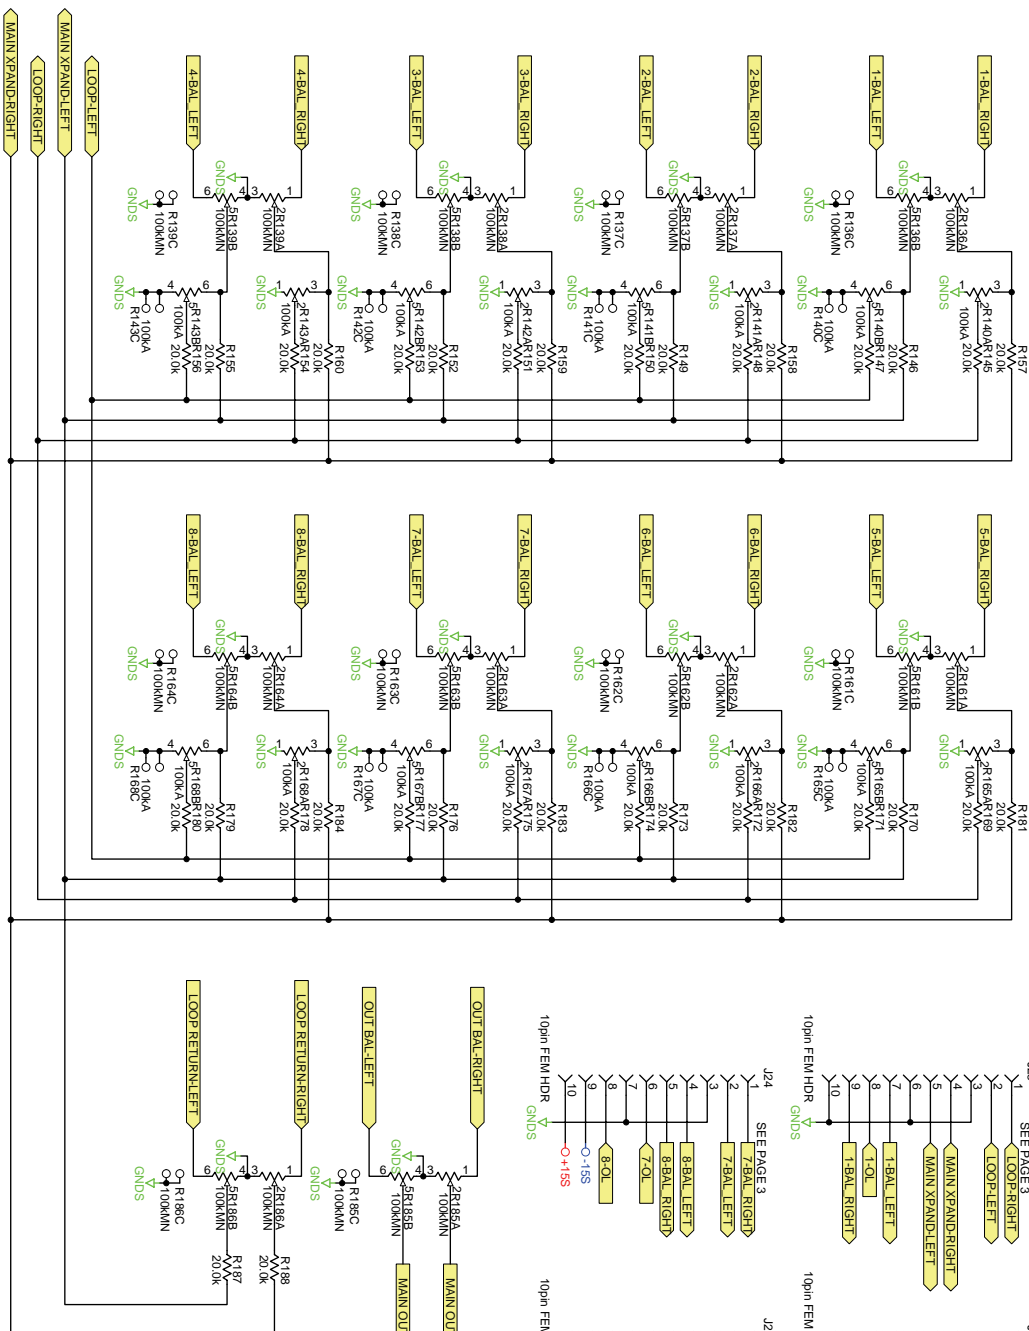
MAIN XPAND-RIGHT
LOOP-RIGHT
MAIN XPAND-LEFT
LOOP-LEFT

4-BAL_LEFT
4-BAL_RIGHT
3-BAL_LEFT
3-BAL_RIGHT
2-BAL_LEFT
2-BAL_RIGHT
1-BAL_LEFT
1-BAL_RIGHT

GNDS
6 4 3 1
5R139B 100kMN
2R139A 100kMN
R139C 100kMN
GNDS
4 6
5R143B 100kA
R143C 100kA
R156 20.0k
R155
GNDS
1 3
2R143A 100kA
R154 20.0k
R160 20.0k

GNDS
5R138B 100kMN
2R138A 100kMN
R138C 100kMN
GNDS
5R142B 100kA
R142C 100kA
R153 20.0k
R152
GNDS
2R142A 100kA
R151 20.0k
R159 20.0k

GNDS
5R137B 100kMN
2R137A 100kMN
R137C 100kMN
GNDS
5R141B 100kA
R141C 100kA
R150 20.0k
R149
GNDS
2R141A 100kA
R148 20.0k
R158 20.0k

GNDS
5R136B 100kMN
2R136A 100kMN
R136C 100kMN
GNDS
5R140B 100kA
R140C 100kA
R147 20.0k
R146
GNDS
2R140A 100kA
R145 20.0k
R157 20.0k

8-BAL_LEFT
8-BAL_RIGHT
7-BAL_LEFT
7-BAL_RIGHT
6-BAL_LEFT
6-BAL_RIGHT
5-BAL_LEFT
5-BAL_RIGHT

GNDS
5R164B 100kMN
2R164A 100kMN
R164C 100kMN
GNDS
5R168B 100kA
R168C 100kA
R180 20.0k
R179
GNDS
2R168A 100kA
R178 20.0k
R184 20.0k

GNDS
5R163B 100kMN
2R163A 100kMN
R163C 100kMN
GNDS
5R167B 100kA
R167C 100kA
R177 20.0k
R176
GNDS
2R167A 100kA
R175 20.0k
R183 20.0k

GNDS
5R162B 100kMN
2R162A 100kMN
R162C 100kMN
GNDS
5R166B 100kA
R166C 100kA
R174 20.0k
R173
GNDS
2R166A 100kA
R172 20.0k
R182 20.0k

GNDS
5R161B 100kMN
2R161A 100kMN
R161C 100kMN
GNDS
5R165B 100kA
R165C 100kA
R171 20.0k
R170
GNDS
2R165A 100kA
R169 20.0k
R181 20.0k

LOOP RETURN-LEFT
LOOP RETURN-RIGHT
GNDS
6 4 3 1
5R186B 100kMN
2R186A 100kMN
R186C 100kMN
R187 20.0k
R188 20.0k

OUT BAL-LEFT
OUT BAL-RIGHT
GNDS
5R185B 100kMN
2R185A 100kMN
R185C 100kMN
MAIN OU
MAIN OU

10pin FEM HDR
J24
GNDS
10 9 8 7 6 5 4 3 2 1
+15S
-15S
8-OL
7-OL
8-BAL_RIGHT
8-BAL_LEFT
7-BAL_LEFT
7-BAL_RIGHT
SEE PAGE 3
10pin FEM

10pin FEM HDR
J2
GNDS
10 9 8 7 6 5 4 3 2 1
1-BAL_RIGHT
1-OL
1-BAL_LEFT
MAIN XPAND-LEFT
MAIN XPAND-RIGHT
LOOP-LEFT
LOOP-RIGHT
SEE PAGE 3
10pin FEM
J2